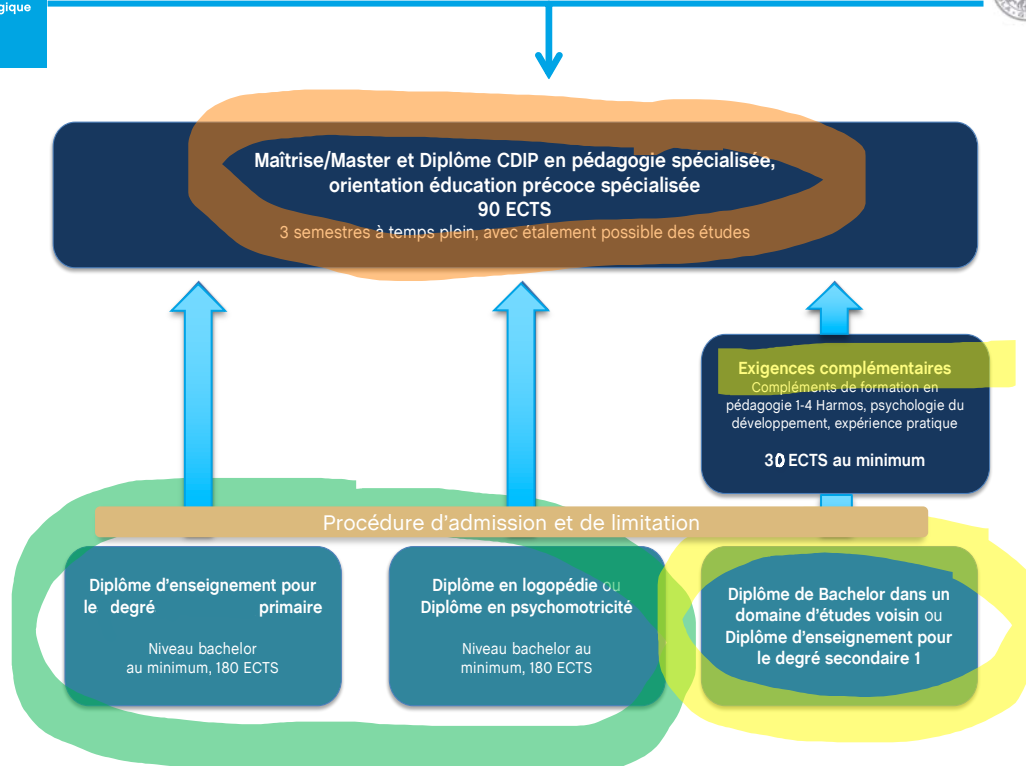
gique

Maîtrise/Master et Diplôme CDIP en pédagogie spécialisée, orientation éducation précoce spécialisée
90 ECTS
3 semestres à temps plein, avec étalement possible des études

Exigences complémentaires
Compléments de formation en pédagogie 1-4 Harmos, psychologie du développement, expérience pratique

30 ECTS au minimum

Procédure d'admission et de limitation

Diplôme d'enseignement pour le degré primaire

Niveau bachelor au minimum, 180 ECTS

Diplôme en logopédie ou Diplôme en psychomotricité

Niveau bachelor au minimum, 180 ECTS

Diplôme de Bachelor dans un domaine d'études voisin ou Diplôme d'enseignement pour le degré secondaire 1